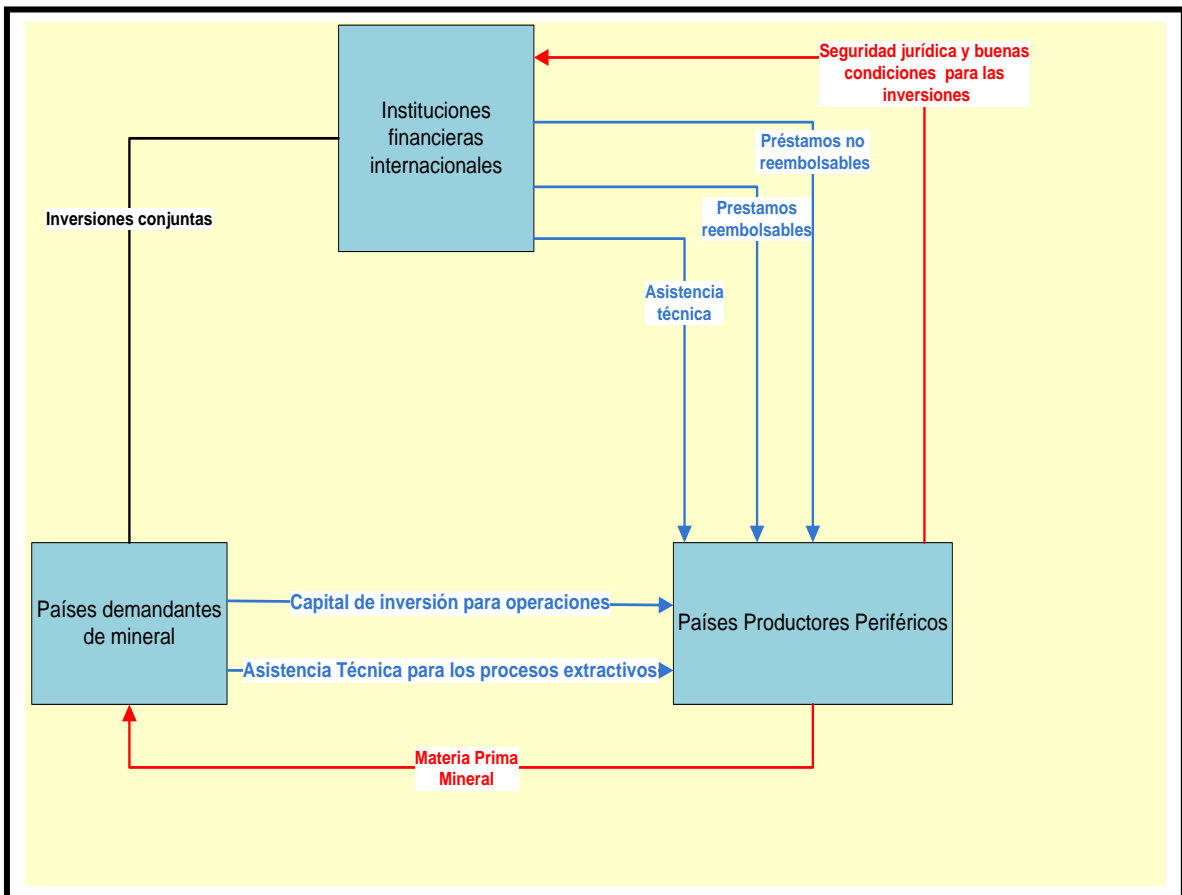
Instituciones financieras internacionales

Seguridad jurídica y buenas condiciones para las inversiones

Préstamos no reembolsables

Prestamos reembolsables

Asistencia técnica

Inversiones conjuntas

Países demandantes de mineral

Capital de inversión para operaciones

Asistencia Técnica para los procesos extractivos

Países Productores Periféricos

Materia Prima Mineral